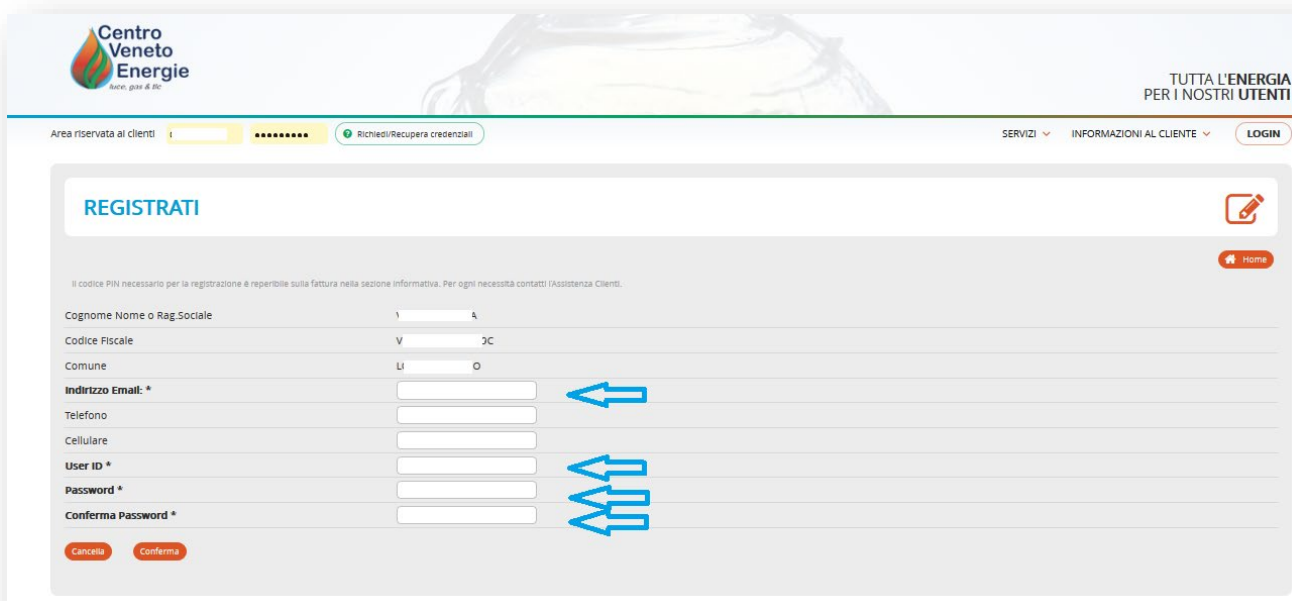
Centro Veneto Energie
luce, gas & tlc

TUTTA L'ENERGIA
PER I NOSTRI UTENTI

Area riservata ai clienti

••••••••••

Richiedi/Recupera credenziali

SERVIZI

INFORMAZIONI AL CLIENTE

LOGIN

REGISTRATI

Home

Il codice PIN necessario per la registrazione è reperibile sulla fattura nella sezione informativa. Per ogni necessità contatti l'Assistenza Clienti.

| | |
|---|---|
| Cognome Nome o Rag.Sociale | V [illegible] A |
| Codice Fiscale | V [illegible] DC |
| Comune | L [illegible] O |
| Indirizzo Email: * | |
| Telefono | |
| Cellulare | |
| User ID * | |
| Password * | |
| Conferma Password * | |

Cancella

Conferma